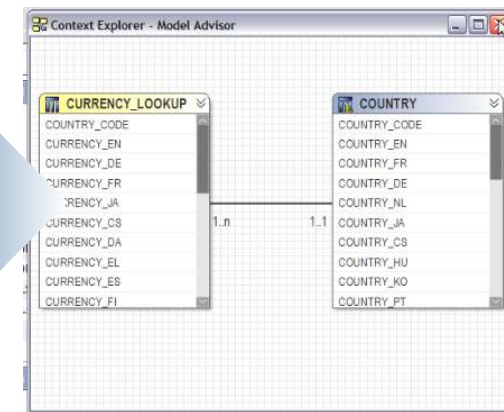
Context Explorer - Model Advisor

CURRENCY_LOOKUP
COUNTRY_CODE
CURRENCY_EN
CURRENCY_DE
CURRENCY_FR
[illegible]RENCY_JA
CURRENCY_CS
CURRENCY_DA
CURRENCY_EL
CURRENCY_ES
CURRENCY_FI

1..n

1..1

COUNTRY
COUNTRY_CODE
COUNTRY_EN
COUNTRY_FR
COUNTRY_DE
COUNTRY_NL
COUNTRY_JA
COUNTRY_CS
COUNTRY_HU
COUNTRY_KO
COUNTRY_PT